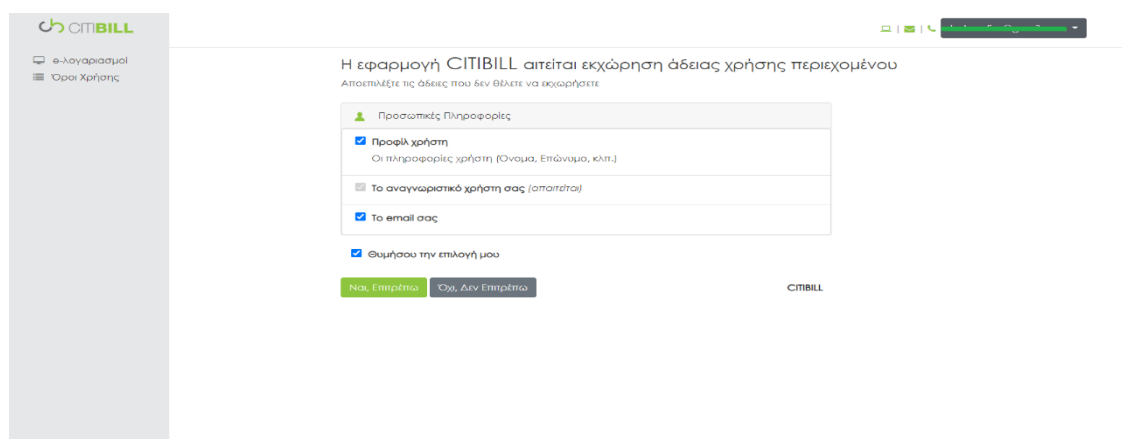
CITIBILL

e-λογαριασμοί
Όροι Χρήσης

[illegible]

Η εφαρμογή CITIBILL αιτείται εκχώρηση άδειας χρήσης περιεχομένου

Αποεπιλέξτε τις άδειες που δεν θέλετε να εκχωρήσετε

Προσωπικές Πληροφορίες

Προφίλ χρήστη
Οι πληροφορίες χρήστη (Ονομα, Επώνυμο, κλπ.)

Το αναγνωριστικό χρήστη σας (απαιτείται)

Το email σας

Θυμήσου την επιλογή μου

Ναι, Επιτρέπω
Όχι, Δεν Επιτρέπω

CITIBILL